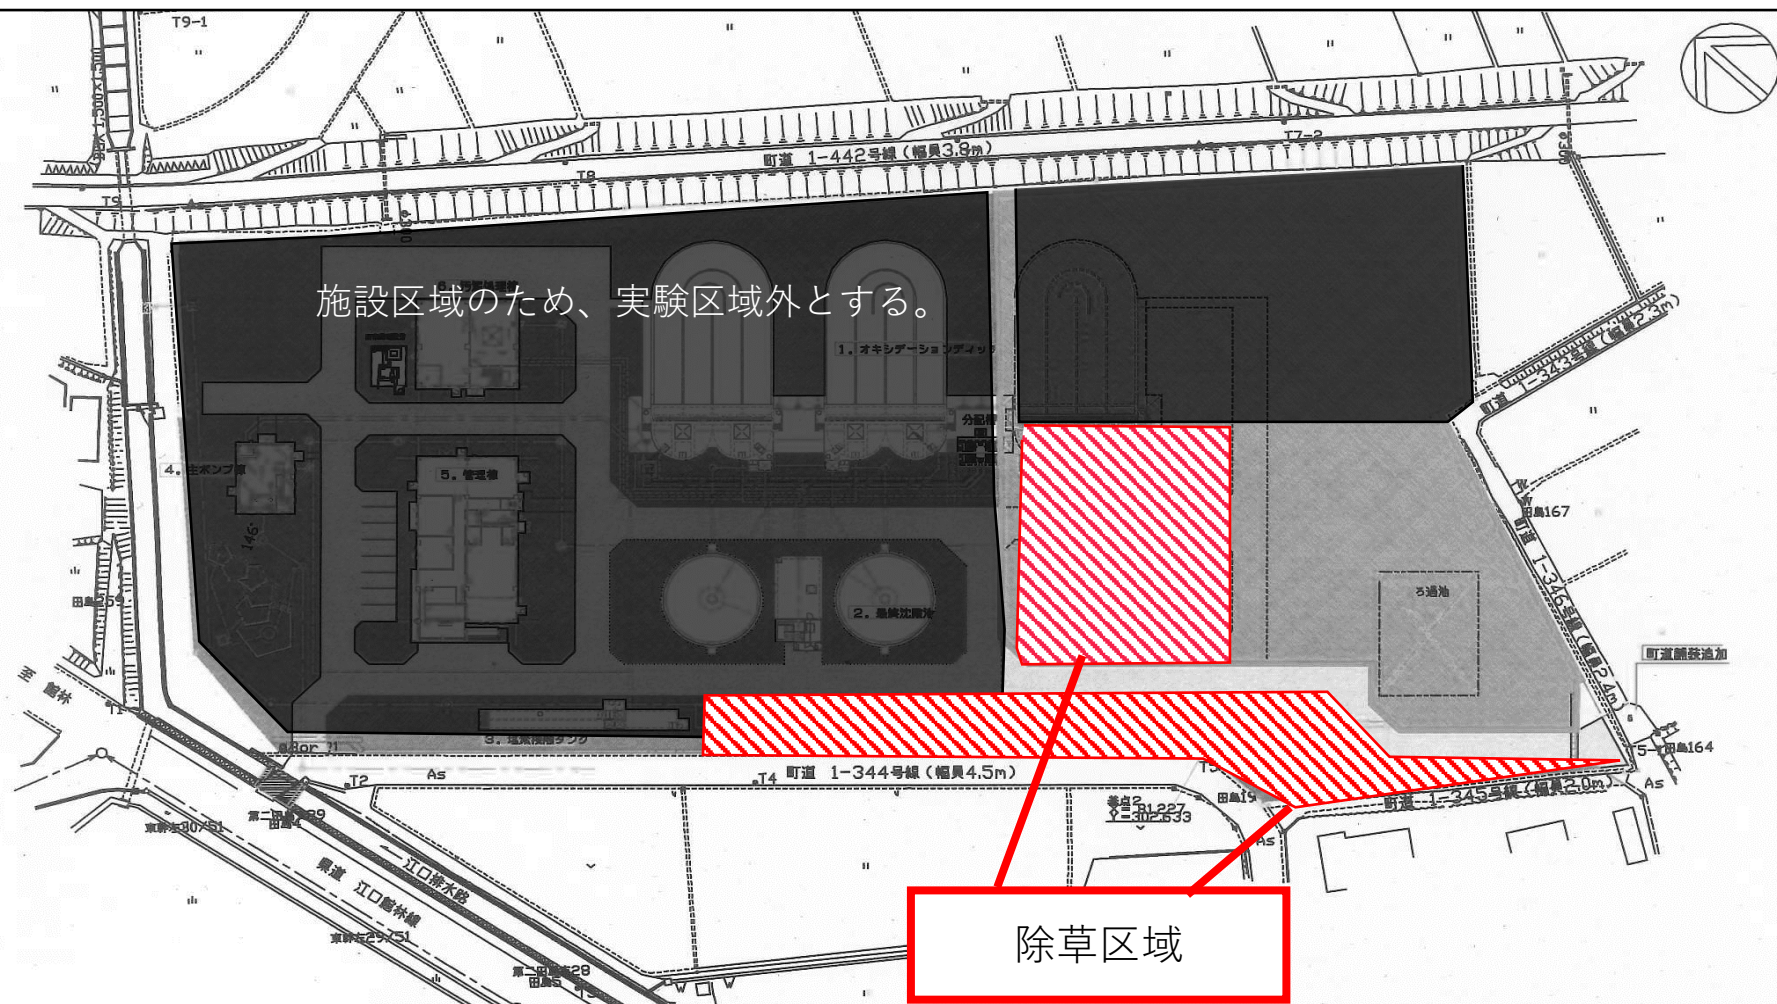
T9-1

町道 1-442号線（幅員3.8m）

T7-2

T8

T9

施設区域のため、実験区域外とする。

1. オキシデーションディッチ

分配槽

4. 主ポンプ棟

5. 管理棟

2. 最終沈殿池

ろ過池

町道 1-343号線（幅員2.3m）

田島167

町道 1-346号線（幅員2.4m）

町道認定追加

田島164

田島159

至 館林

3. 返送汚泥タンク

T2

As

T4 町道 1-344号線（幅員4.5m）

町道 1-345号線（幅員2.0m）

As

田島19

田島29

県道 江口館林線

江口排水路

除草区域